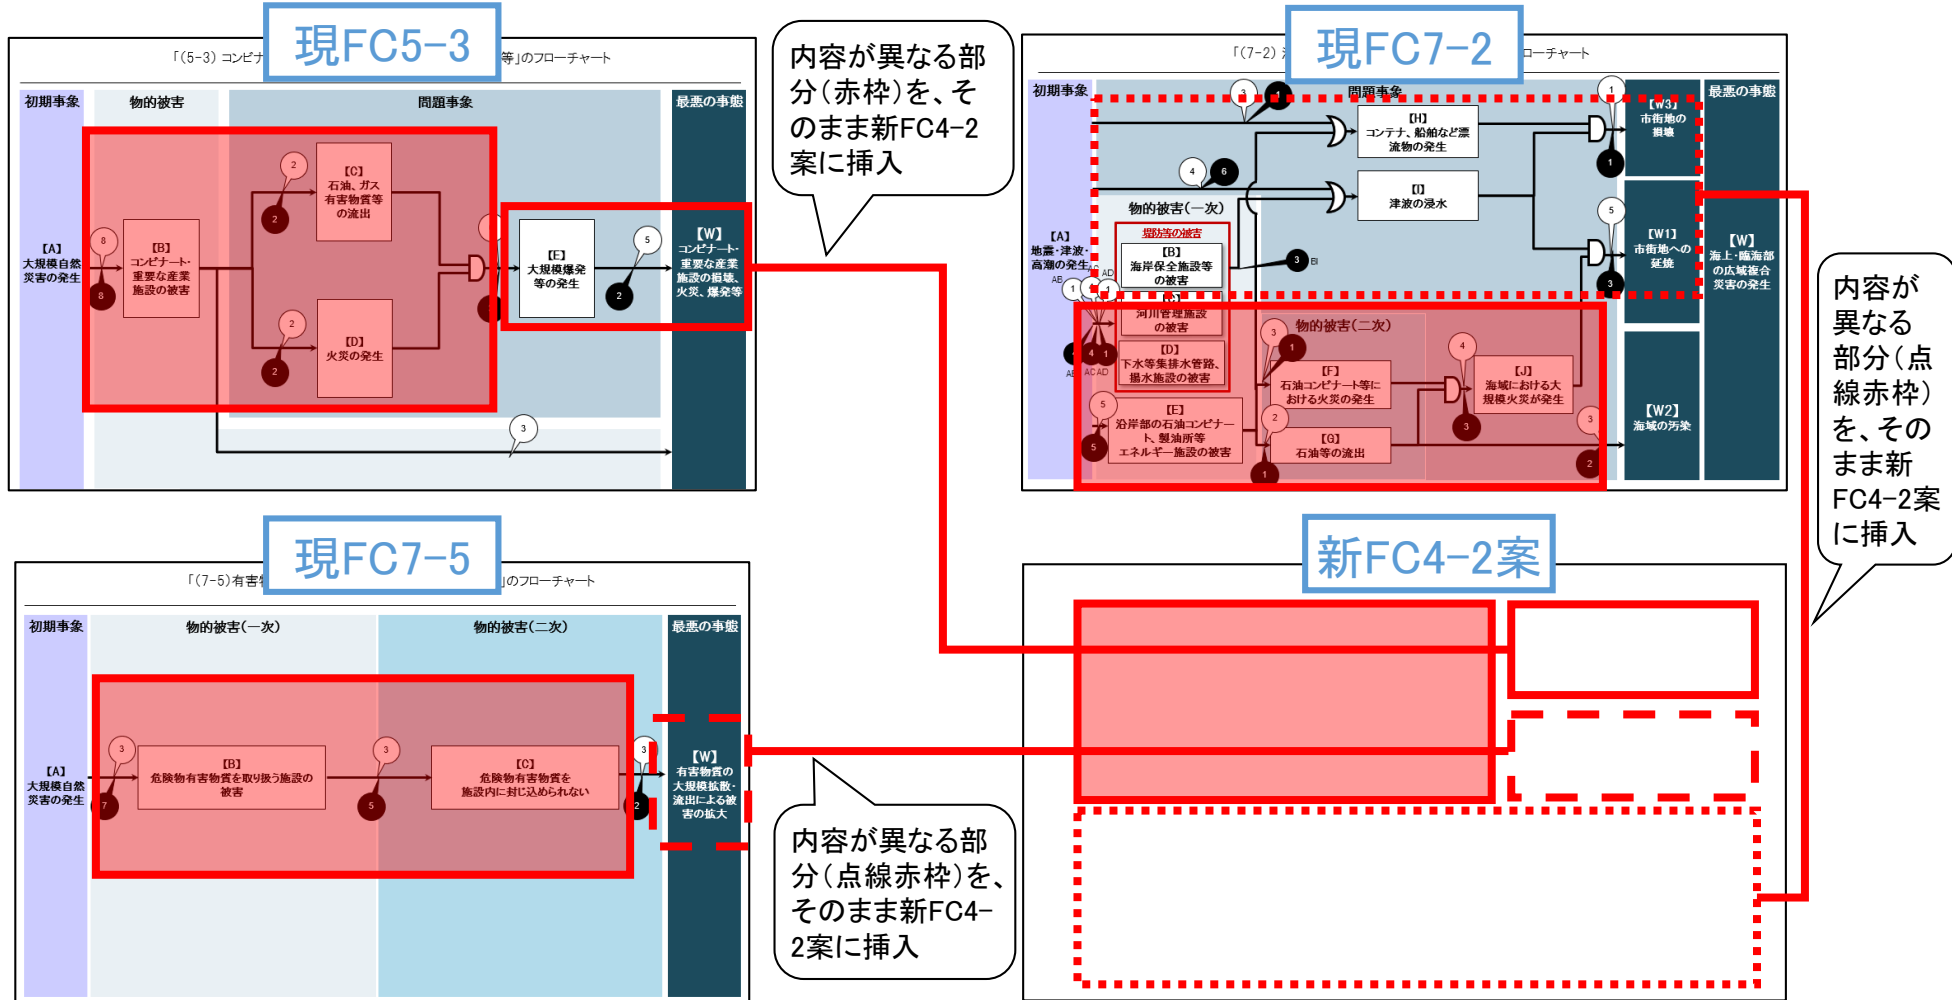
現FC5−3

「(5-3) コンビナ 等」のフローチャート

初期事象
物的被害
問題事象
最悪の事態

【A】
大規模自然災害の発生

8
8

【B】
コンビナート・重要な産業施設の被害

2
2
【C】
石油、ガス有害物質等の流出

2
2
【D】
火災の発生

【E】
大規模爆発等の発生

5
2

【W】
コンビナート・重要な産業施設の損壊、火災、爆発等

3

内容が異なる部分(赤枠)を、そのまま新FC4−2案に挿入

現FC7−2

「(7-2) ーチャート

初期事象
問題事象
最悪の事態

3
1
1
【H】
コンテナ、船舶など漂流物の発生
1
【W3】
市街地の損壊

4
6
【I】
津波の浸水

物的被害(一次)
堤防等の被害
【B】
海岸保全施設等の被害
3
5
【W1】
市街地への延焼
【W】
海上・臨海部の広域複合災害の発生

【A】
地震・津波・高潮の発生

AD
AB
1
河川管理施設の被害
【D】
下水等集排水管路、揚水施設の被害
AC AD
4
3

物的被害(二次)
3
1
【F】
石油コンビナート等における火災の発生
4
【J】
海域における大規模火災が発生
3

5
【E】
沿岸部の石油コンビナート、製油所等エネルギー施設の被害
5
2
【G】
石油等の流出
1
3
2

【W2】
海域の汚染

内容が異なる部分(点線赤枠)を、そのまま新FC4−2案に挿入

現FC7−5

「(7-5)有害 」のフローチャート

初期事象
物的被害(一次)
物的被害(二次)
最悪の事態

【A】
大規模自然災害の発生

3
7
【B】
危険物有害物質を取り扱う施設の被害

3
5
【C】
危険物有害物質を施設内に封じ込められない

3
2

【W】
有害物質の大規模拡散・流出による被害の拡大

新FC4−2案

内容が異なる部分(点線赤枠)を、そのまま新FC4−2案に挿入